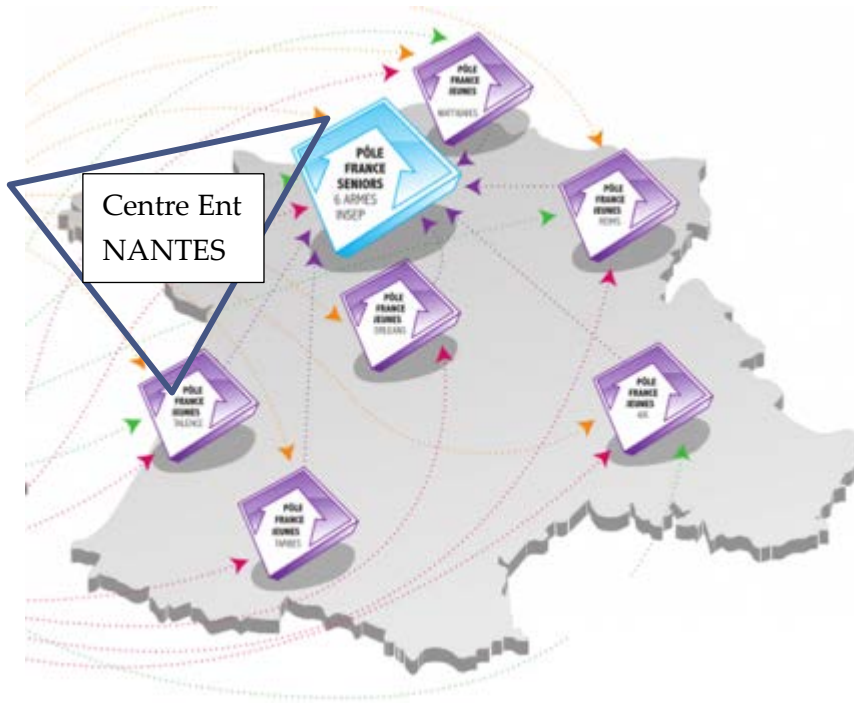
PÔLE FRANCE SENIORS 6 ARMES INSEP

Centre Ent NANTES

PÔLE FRANCE JEUNES WATTIGNIES

PÔLE FRANCE JEUNES REIMS

PÔLE FRANCE JEUNES ORLEANS

PÔLE FRANCE JEUNES TALENCE

PÔLE FRANCE JEUNES AIX

PÔLE FRANCE JEUNES TARBES